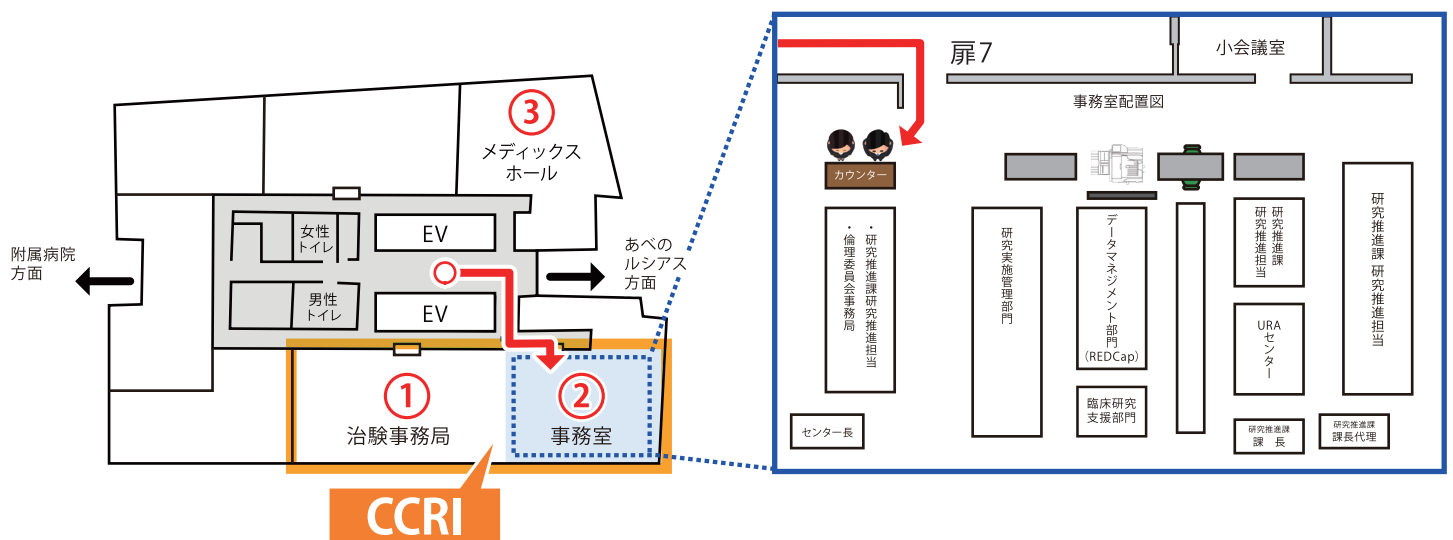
③
メディックスホール

女性トイレ

EV

男性トイレ

EV

附属病院方面

あべのルシアス方面

①
治験事務局

②
事務室

CCRI

扉7

小会議室

事務室配置図

カウンター

・研究推進課研究推進担当
・倫理委員会事務局

研究実施管理部門

データマネジメント部門（REDCap）

臨床研究支援部門

研究推進課研究推進担当

URAセンター

研究推進課 研究推進担当

センター長

研究推進課
課　長

研究推進課
課長代理